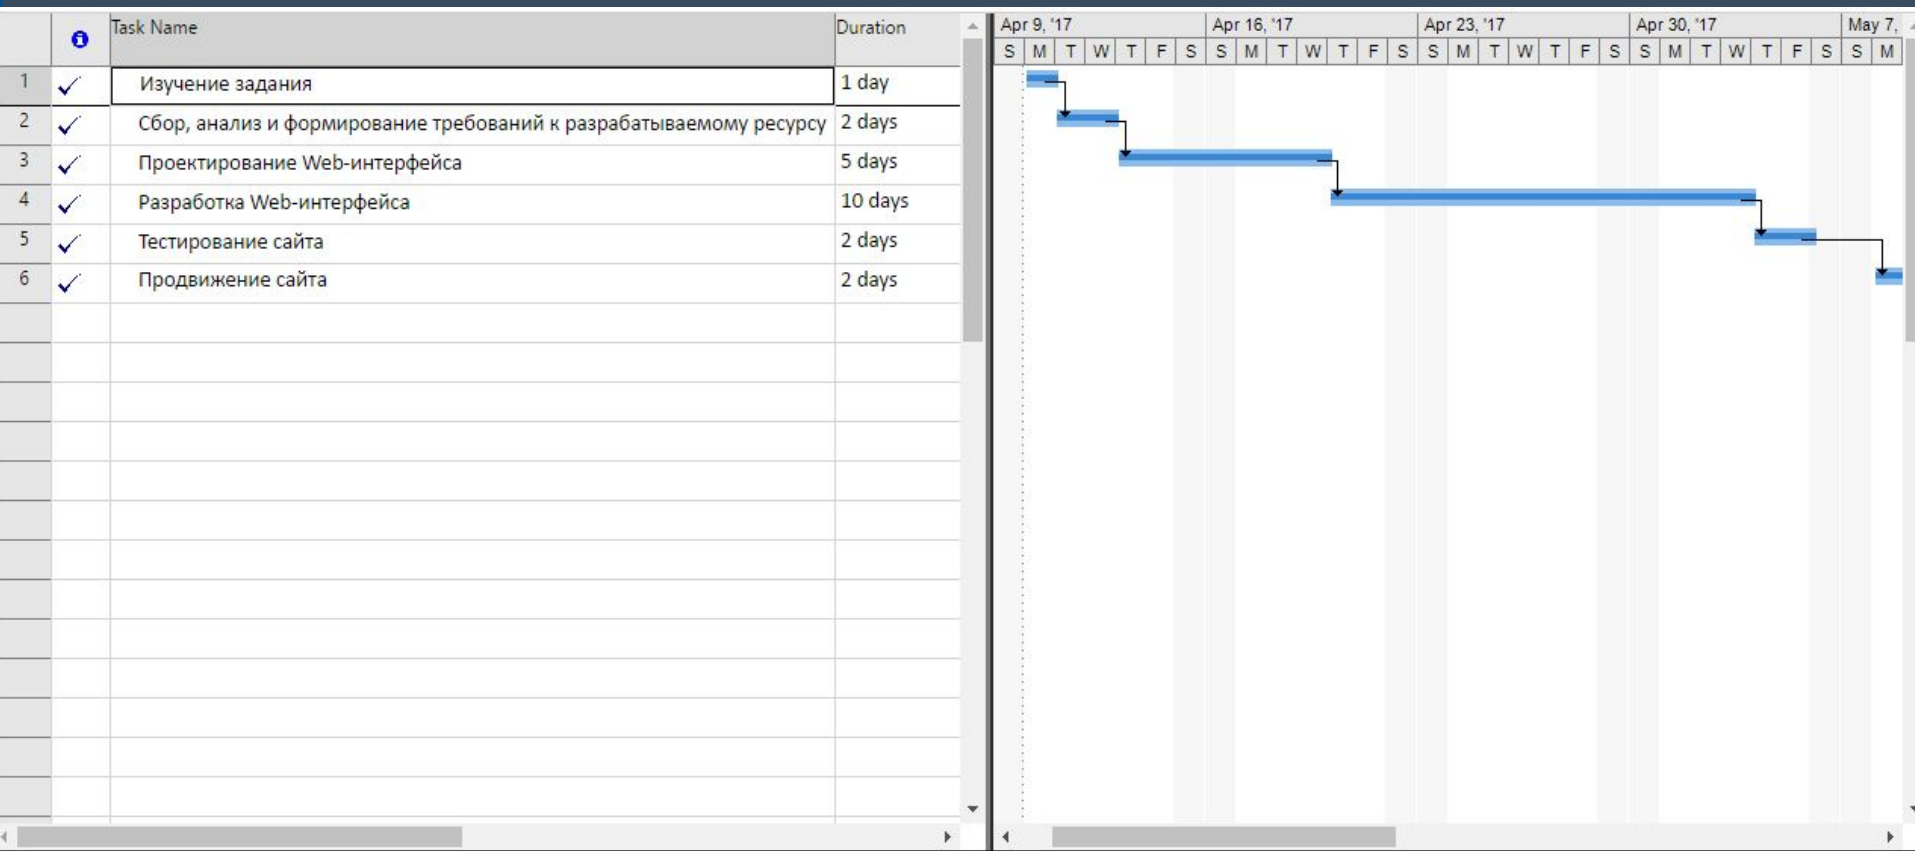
| | | Task Name | Duration |
|---|---|---|---|
| 1 | ✓ | Изучение задания | 1 day |
| 2 | ✓ | Сбор, анализ и формирование требований к разрабатываемому ресурсу | 2 days |
| 3 | ✓ | Проектирование Web-интерфейса | 5 days |
| 4 | ✓ | Разработка Web-интерфейса | 10 days |
| 5 | ✓ | Тестирование сайта | 2 days |
| 6 | ✓ | Продвижение сайта | 2 days |

Apr 9, '17 | Apr 16, '17 | Apr 23, '17 | Apr 30, '17 | May 7,
S M T W T F S S M T W T F S S M T W T F S S M T W T F S S M